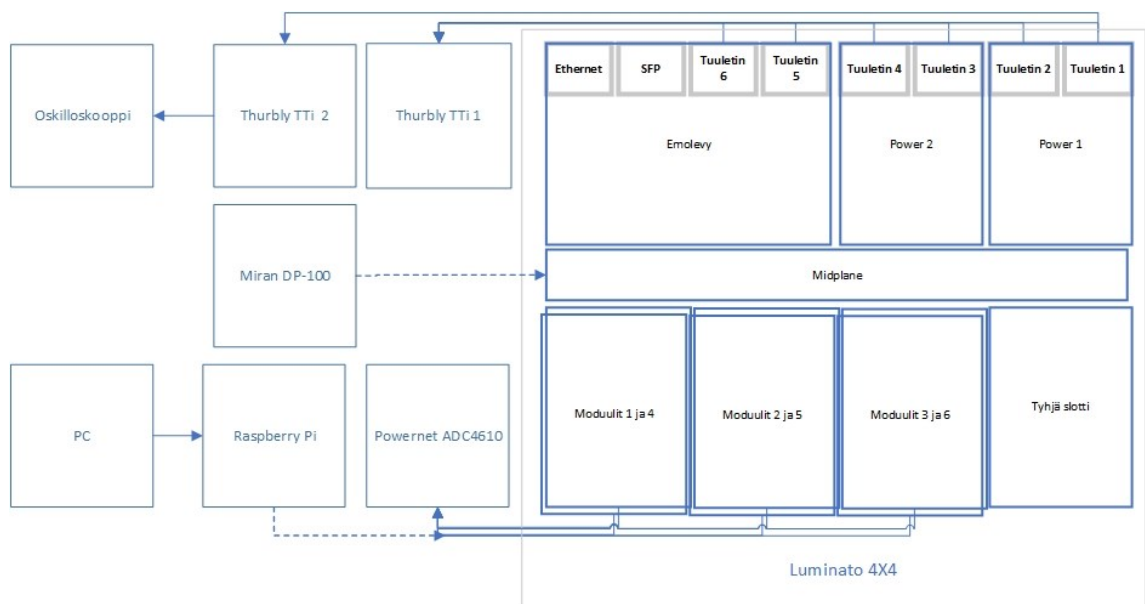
Oskilloskooppi

Thurbly TTi 2

Thurbly TTi 1

Ethernet

SFP

Tuuletin 6

Tuuletin 5

Tuuletin 4

Tuuletin 3

Tuuletin 2

Tuuletin 1

Emolevy

Power 2

Power 1

Miran DP-100

Midplane

PC

Raspberry Pi

Powernet ADC4610

Moduulit 1 ja 4

Moduulit 2 ja 5

Moduulit 3 ja 6

Tyhjä slotti

Luminato 4X4